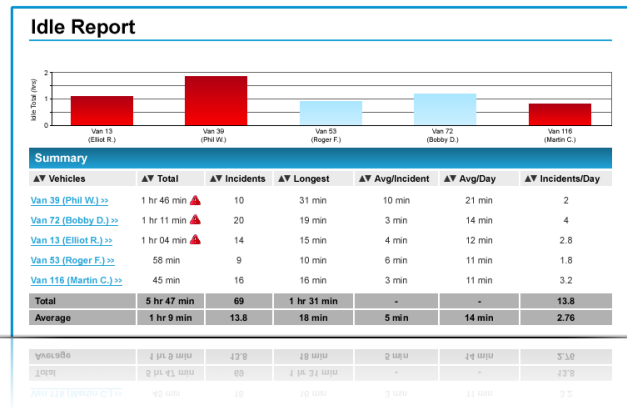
Idle Report

Idle Total (hrs)

2
1
0

Van 13 (Elliot R.)
Van 39 (Phil W.)
Van 53 (Roger F.)
Van 72 (Bobby D.)
Van 116 (Martin C.)

Summary

| ▲▼ Vehicles | ▲▼ Total | ▲▼ Incidents | ▲▼ Longest | ▲▼ Avg/Incident | ▲▼ Avg/Day | ▲▼ Incidents/Day |
|---|---|---|---|---|---|---|
| Van 39 (Phil W.) >> | 1 hr 46 min | 10 | 31 min | 10 min | 21 min | 2 |
| Van 72 (Bobby D.) >> | 1 hr 11 min | 20 | 19 min | 3 min | 14 min | 4 |
| Van 13 (Elliot R.) >> | 1 hr 04 min | 14 | 15 min | 4 min | 12 min | 2.8 |
| Van 53 (Roger F.) >> | 58 min | 9 | 10 min | 6 min | 11 min | 1.8 |
| Van 116 (Martin C.) >> | 45 min | 16 | 16 min | 3 min | 11 min | 3.2 |
| Total | 5 hr 47 min | 69 | 1 hr 31 min | - | - | 13.8 |
| Average | 1 hr 9 min | 13.8 | 18 min | 5 min | 14 min | 2.76 |